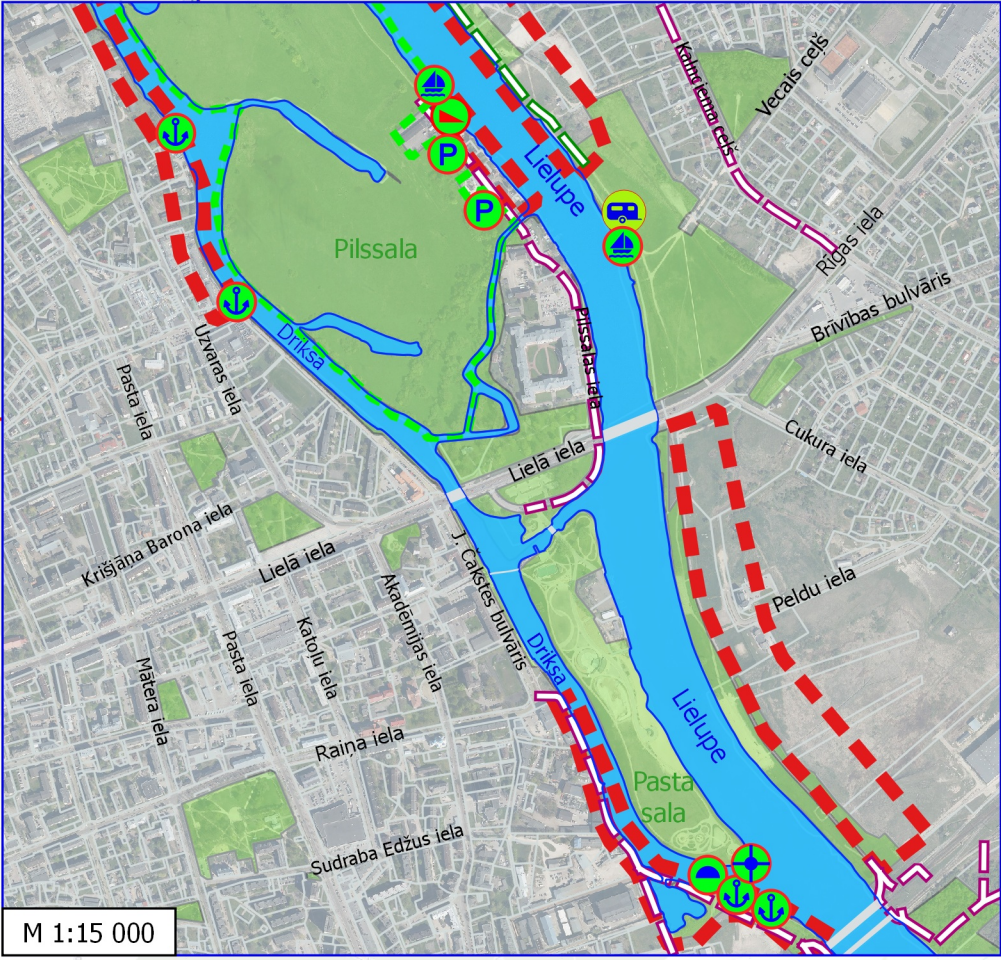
Kalnciema ceļš
Vecais ceļš
Lielupe
Rīgas iela
Pilssala
P
P
Brīvības bulvāris
Uzvaras iela
Driksa
Pilssalas iela
Pasta iela
Cukura iela
Lielā iela
Krišjāņa Barona iela
Lielā iela
Peldu iela
Akadēmijas iela
J. Čakstes bulvāris
Pasta iela
Katoļu iela
Driksa
Mātera iela
Lielupe
Raiņa iela
Pasta sala
Sudraba Edžus iela
M 1:15 000